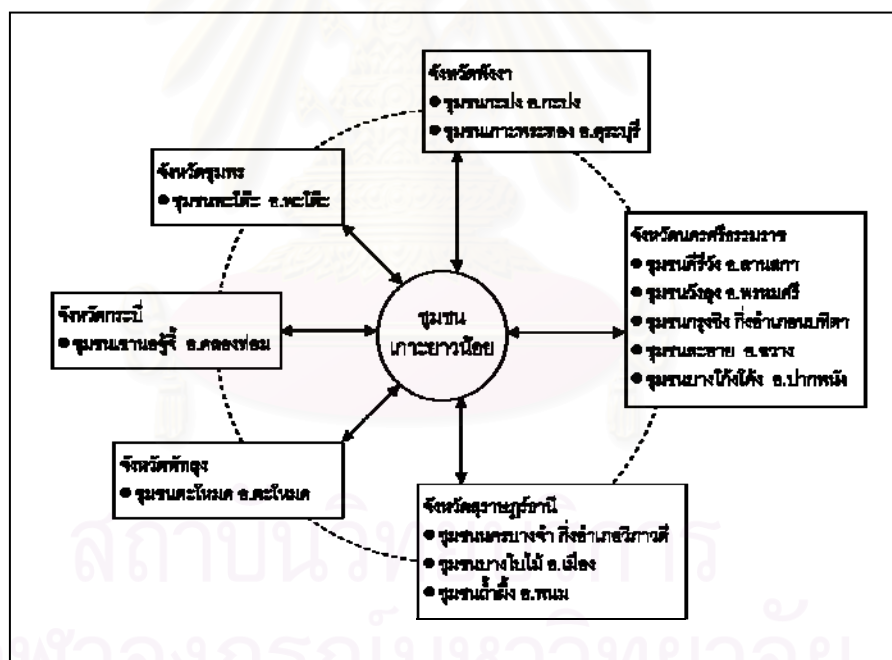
จังหวัดพังงา
● ชุมชนกะปง อ.กะปง
● ชุมชนเกาะพระทอง อ.คุระบุรี

จังหวัดชุมพร
● ชุมชนพะโต๊ะ อ.พะโต๊ะ

จังหวัดนครศรีธรรมราช
● ชุมชนคีรีวง อ.ลานสกา
● ชุมชนวังอุ่ง อ.พรหมคีรี
● ชุมชนกรุงชิง กิ่งอำเภอนบพิตำ
● ชุมชนละอาย อ.ฉวาง
● ชุมชนบางโก้งโค้ง อ.ปากพนัง

จังหวัดกระบี่
● ชุมชนบ้านอรุ้จี้ อ.คลองท่อม

ชุมชน
เกาะยาวน้อย

จังหวัดพัทลุง
● ชุมชนตะโหมด อ.ตะโหมด

จังหวัดสุราษฎร์ธานี
● ชุมชนนครบางจำ กิ่งอำเภอวิภาวดี
● ชุมชนบางใบไม้ อ.เมือง
● ชุมชนถ้ำผึ้ง อ.พนม

สถาบันวิทยบริการ
จุฬาลงกรณ์มหาวิทยาลัย